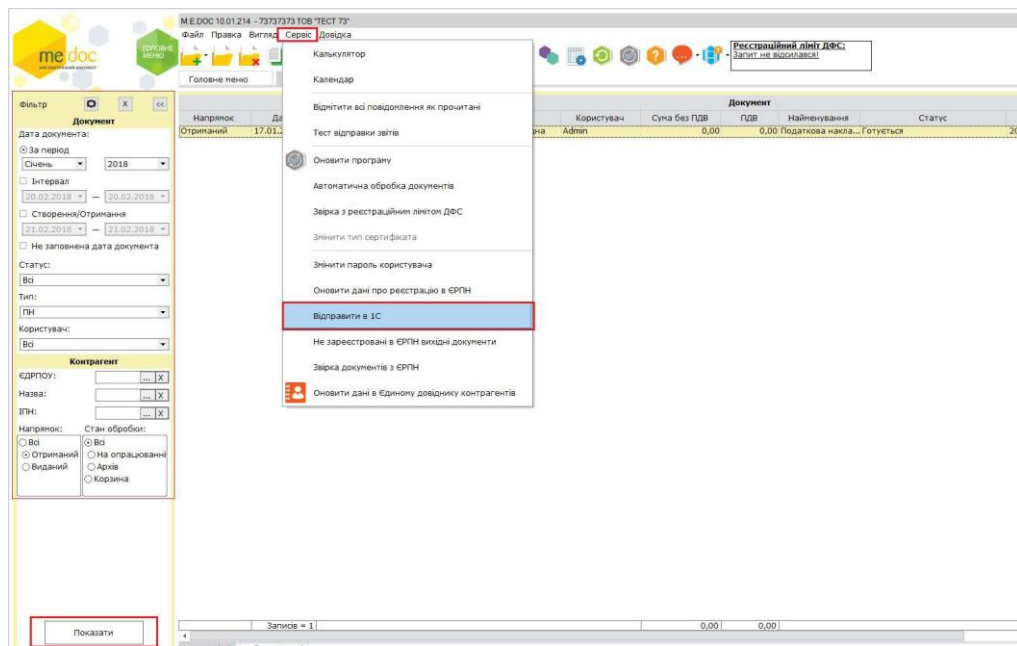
M.E.DOC 10.01.214 - 73737373 ТОВ "ТЕСТ 73"

Файл Правка Вигляд Сервіс Довідка

me doc

ГОЛОВНЕ МЕНЮ

Головне меню

Реєстраційний ліміт ДФС:
Запит не відсилався!

Фільтр

Документ

Дата документа:

За період

Січень 2018

Інтервал

20.02.2018 — 20.02.2018

Створення/Отримання

21.02.2018 — 21.02.2018

Не заповнена дата документа

Статус:

Всі

Тип:

ПН

Користувач:

Всі

Контрагент

ЄДРПОУ:

Назва:

ІПН:

Напрямок:

Всі

Отриманий

Виданий

Стан обробки:

Всі

На опрацюванні

Архів

Корзина

Показати

Калькулятор

Календар

Відмітити всі повідомлення як прочитані

Тест відправки звітів

Оновити програму

Автоматична обробка документів

Звірка з реєстраційним лімітом ДФС

Змінити тип сертифіката

Змінити пароль користувача

Оновити дані про реєстрацію в ЄРПН

Відправити в 1С

Не зареєстровані в ЄРПН вихідні документи

Звірка документів з ЄРПН

Оновити дані в Єдиному довіднику контрагентів

| Напрямок | Да | | Користувач | Сума без ПДВ | ПДВ | Найменування | Статус |
|---|---|---|---|---|---|---|---|
| Отриманий | 17.01.2 | на | Admin | 0,00 | 0,00 | Податкова накла... | Готується |

Документ

Записів = 1

0,00 0,00